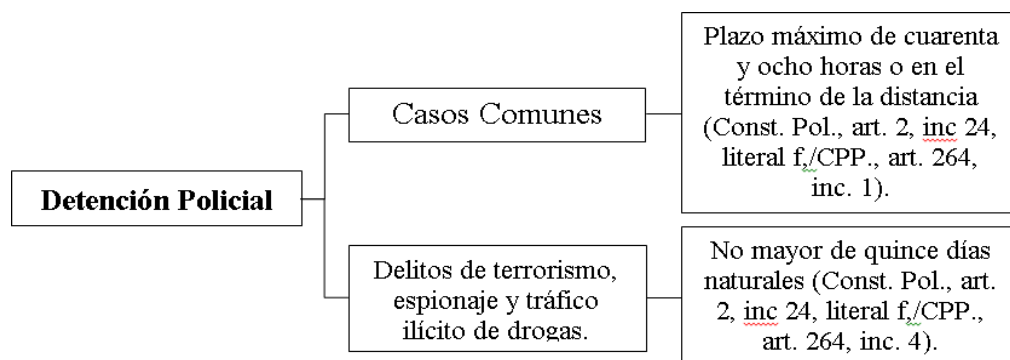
Detención Policial

Casos Comunes

Plazo máximo de cuarenta y ocho horas o en el término de la distancia (Const. Pol., art. 2, inc 24, literal f,/CPP., art. 264, inc. 1).

Delitos de terrorismo, espionaje y tráfico ilícito de drogas.

No mayor de quince días naturales (Const. Pol., art. 2, inc 24, literal f,/CPP., art. 264, inc. 4).